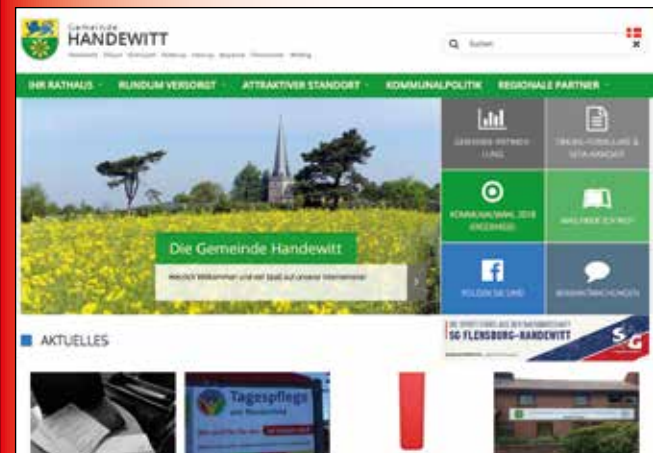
Gemeinde
HANDEWITT

Suchen

IHR RATHAUS RUNDUM VERSORGT ATTRAKTIVER STANDORT KOMMUNALPOLITIK REGIONALE PARTNER

GEMEINDE-INFORMATIONEN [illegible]

ONLINE-FORMULARE & SEPA-MANDAT

KOMMUNALWAHL 2018 ERGEBNISSE

WAS HABE ICH VOR?

FOLGEN SIE UNS

BEKANNTMACHUNGEN

Die Gemeinde Handewitt

Herzlich Willkommen und viel Spaß auf unserer Internetseite!

AKTUELLES

SG FLENSBURG-HANDEWITT

SG

Tagespflege